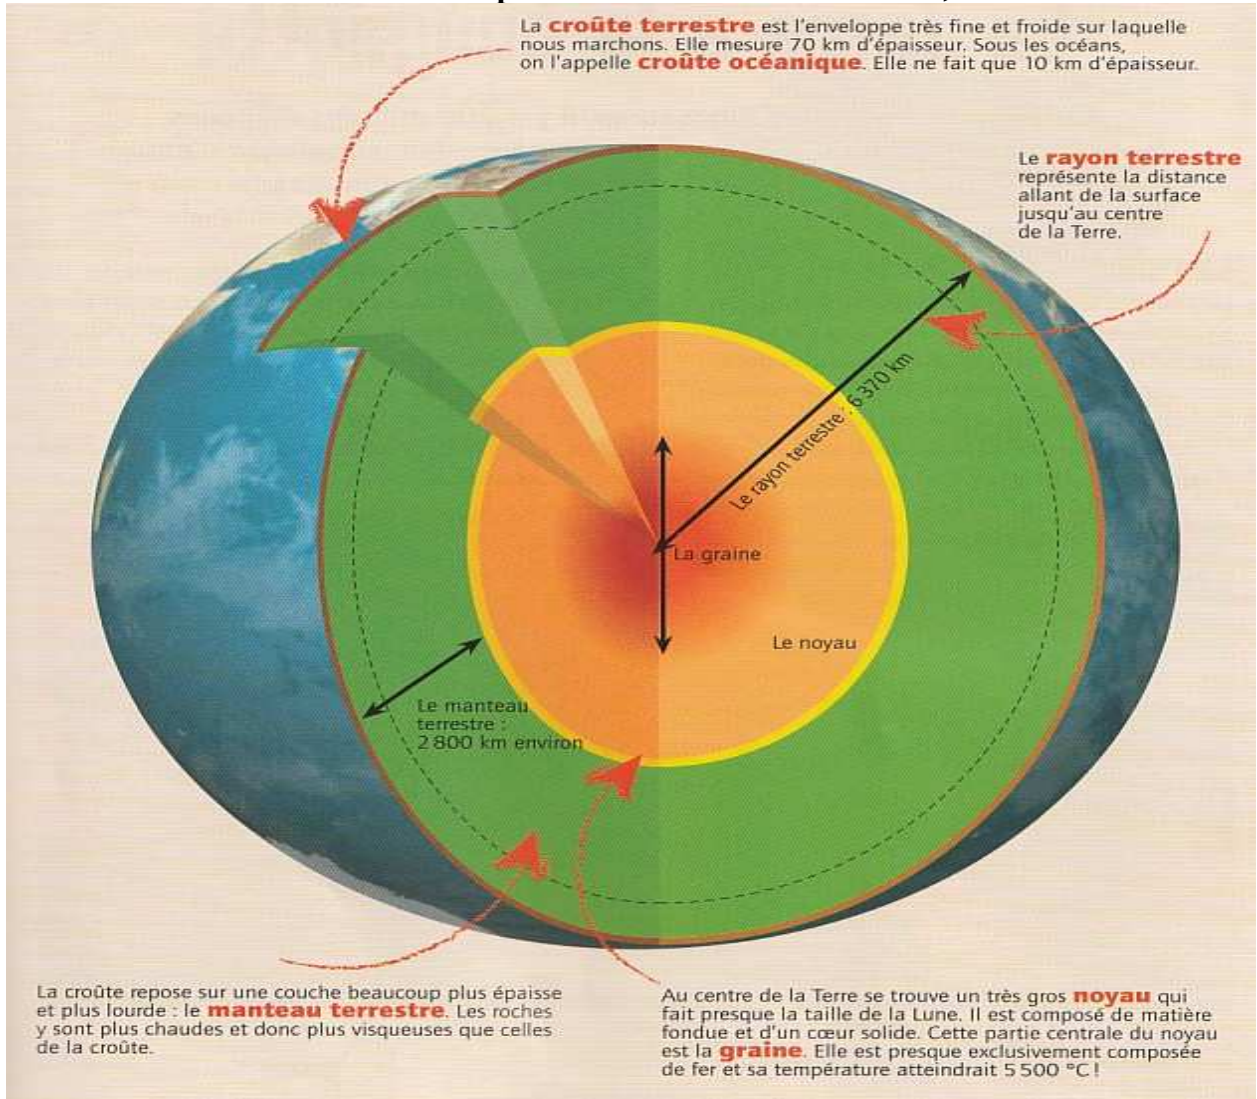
La croûte terrestre est l'enveloppe très fine et froide sur laquelle nous marchons. Elle mesure 70 km d'épaisseur. Sous les océans, on l'appelle croûte océanique. Elle ne fait que 10 km d'épaisseur.

Le rayon terrestre représente la distance allant de la surface jusqu'au centre de la Terre.

Le rayon terrestre : 6 370 km

La graine

Le noyau

Le manteau terrestre : 2 800 km environ

La croûte repose sur une couche beaucoup plus épaisse et plus lourde : le manteau terrestre. Les roches y sont plus chaudes et donc plus visqueuses que celles de la croûte.

Au centre de la Terre se trouve un très gros noyau qui fait presque la taille de la Lune. Il est composé de matière fondue et d'un cœur solide. Cette partie centrale du noyau est la graine. Elle est presque exclusivement composée de fer et sa température atteindrait 5 500 °C !